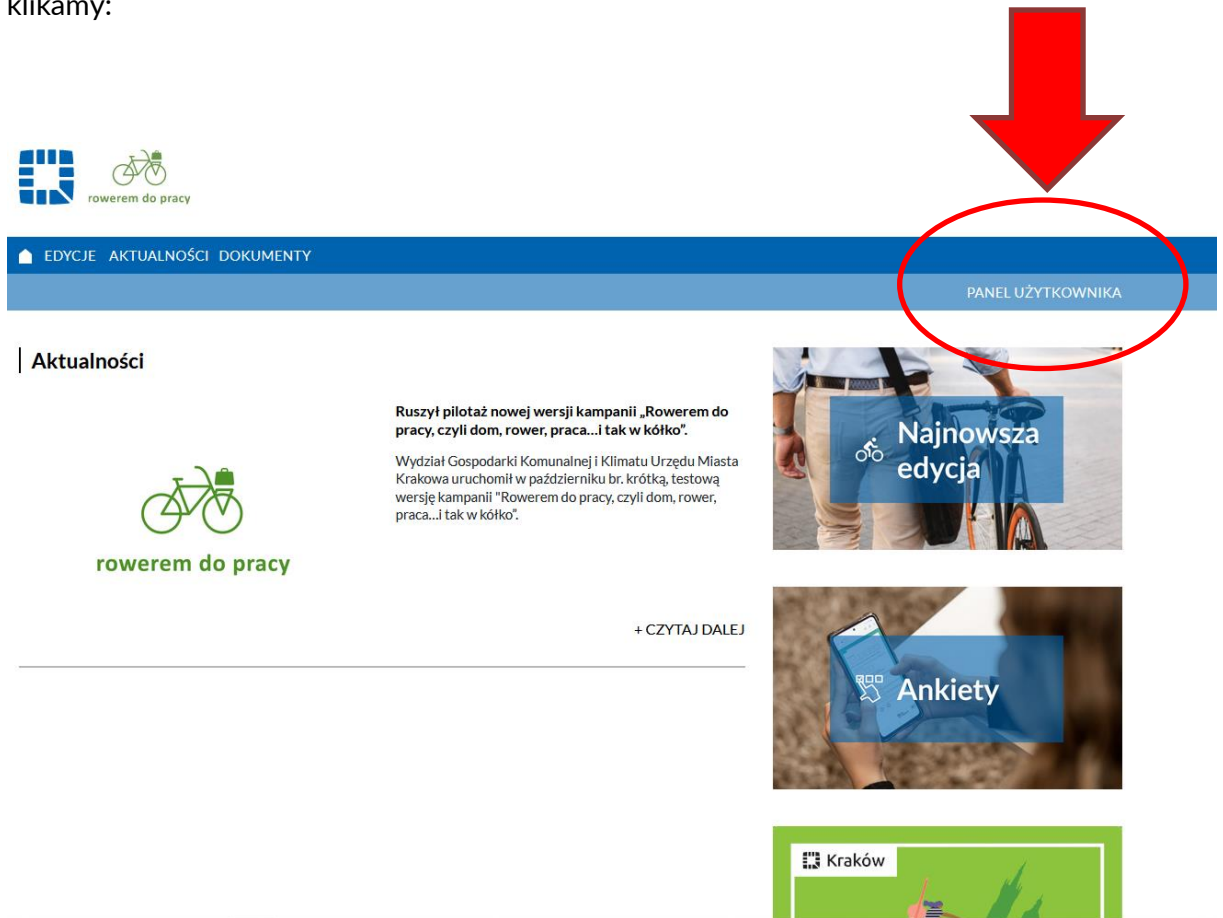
klikamy:

rowerem do pracy

EDYCJE AKTUALNOŚCI DOKUMENTY

PANEL UŻYTKOWNIKA

Aktualności

rowerem do pracy

Ruszył pilotaż nowej wersji kampanii „Rowerem do pracy, czyli dom, rower, praca...i tak w kółko".

Wydział Gospodarki Komunalnej i Klimatu Urzędu Miasta Krakowa uruchomił w październiku br. krótką, testową wersję kampanii "Rowerem do pracy, czyli dom, rower, praca...i tak w kółko".

+ CZYTAJ DALEJ

Najnowsza edycja

Ankiety

Kraków